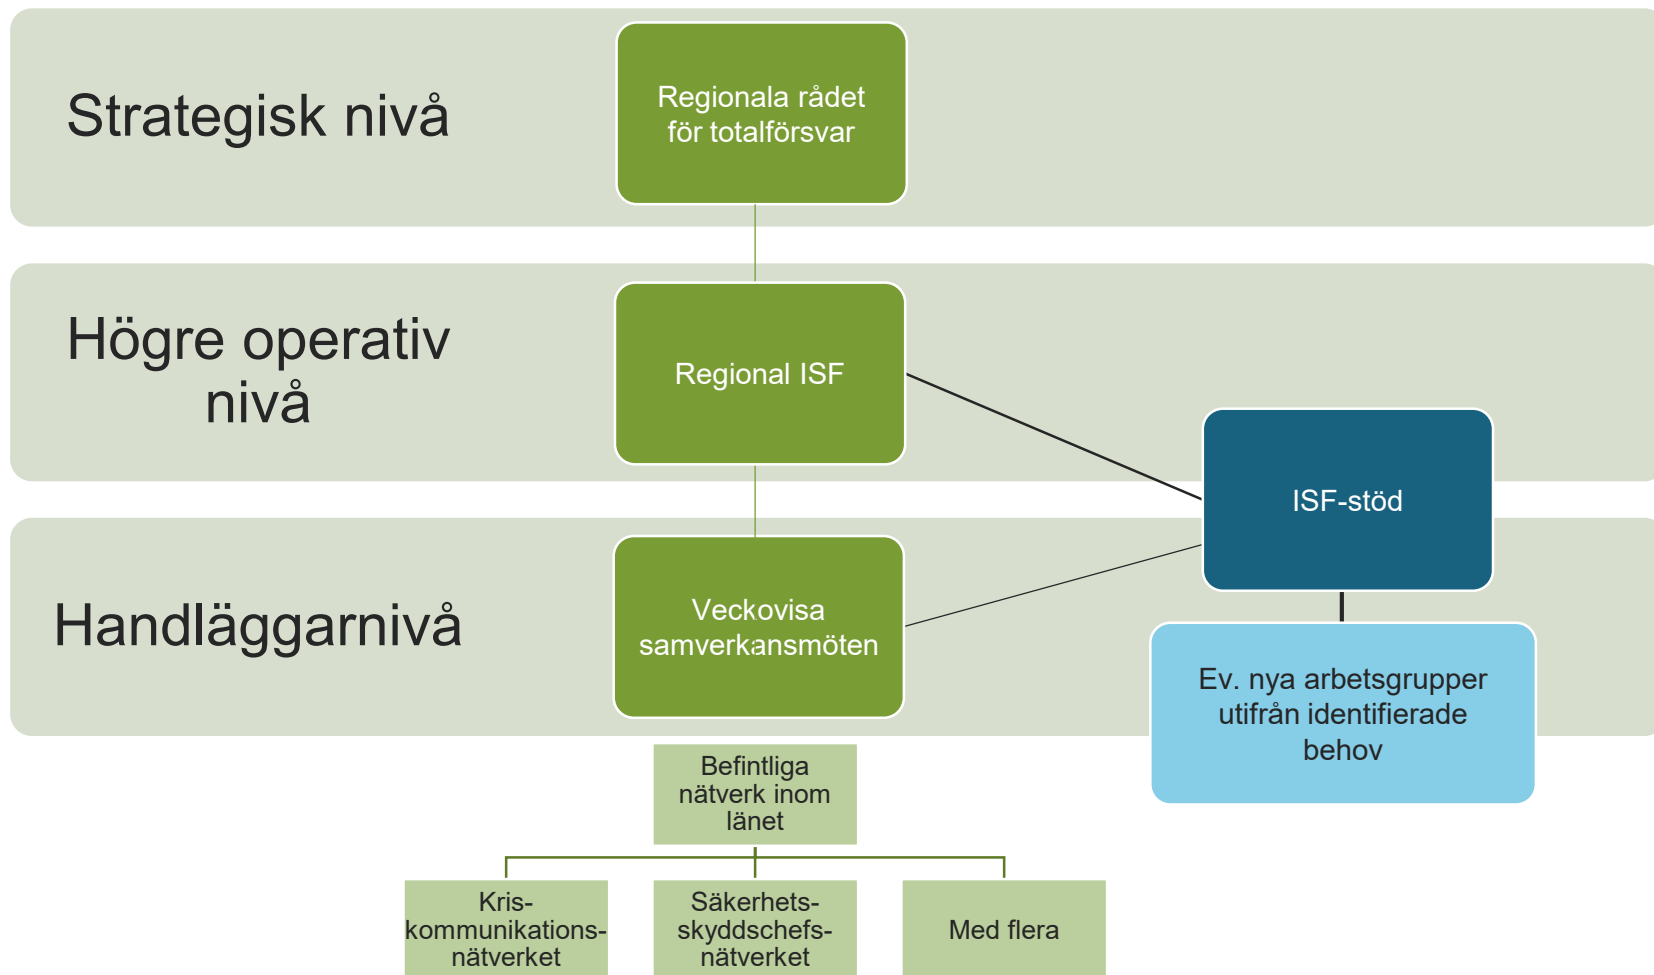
Strategisk nivå

Regionala rådet för totalförsvar

Högre operativ nivå

Regional ISF

ISF-stöd

Handläggarnivå

Veckovisa samverkansmöten

Ev. nya arbetsgrupper utifrån identifierade behov

Befintliga nätverk inom länet

Kris-kommunikations-nätverket

Säkerhets-skyddschefs-nätverket

Med flera